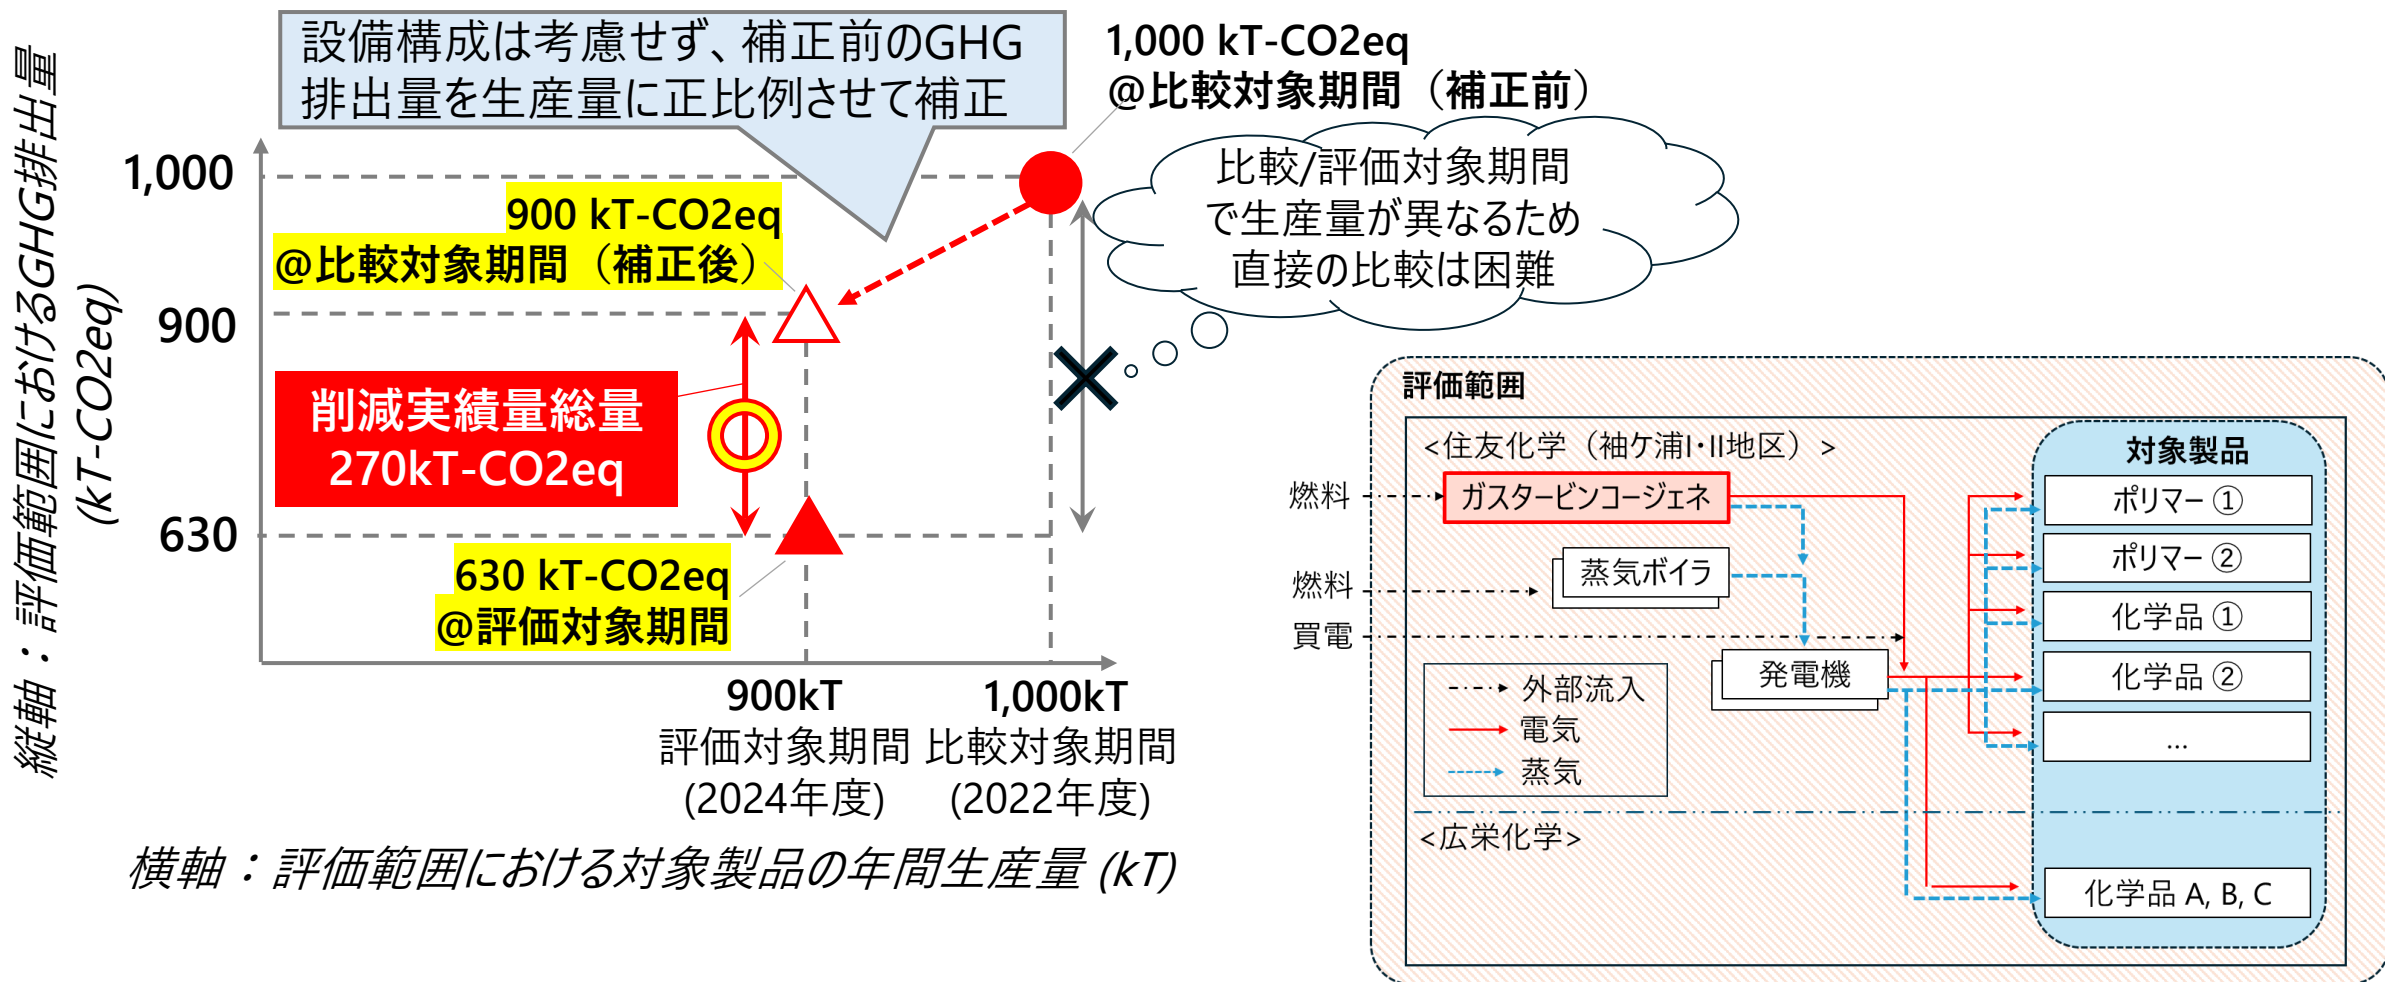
縦軸：評価範囲におけるGHG排出量 (kT-CO2eq)

設備構成は考慮せず、補正前のGHG排出量を生産量に正比例させて補正

1,000 kT-CO2eq
@比較対象期間（補正前）

比較/評価対象期間で生産量が異なるため直接の比較は困難

1,000

900 kT-CO2eq
@比較対象期間（補正後）

900

削減実績量総量
270kT-CO2eq

630

630 kT-CO2eq
@評価対象期間

900kT
評価対象期間
(2024年度)

1,000kT
比較対象期間
(2022年度)

横軸：評価範囲における対象製品の年間生産量 (kT)

評価範囲

<住友化学（袖ケ浦I･II地区）>

燃料
ガスタービンコージェネ
燃料
蒸気ボイラ
買電
発電機

外部流入
電気
蒸気

対象製品
ポリマー①
ポリマー②
化学品①
化学品②
...

<広栄化学>

化学品 A, B, C